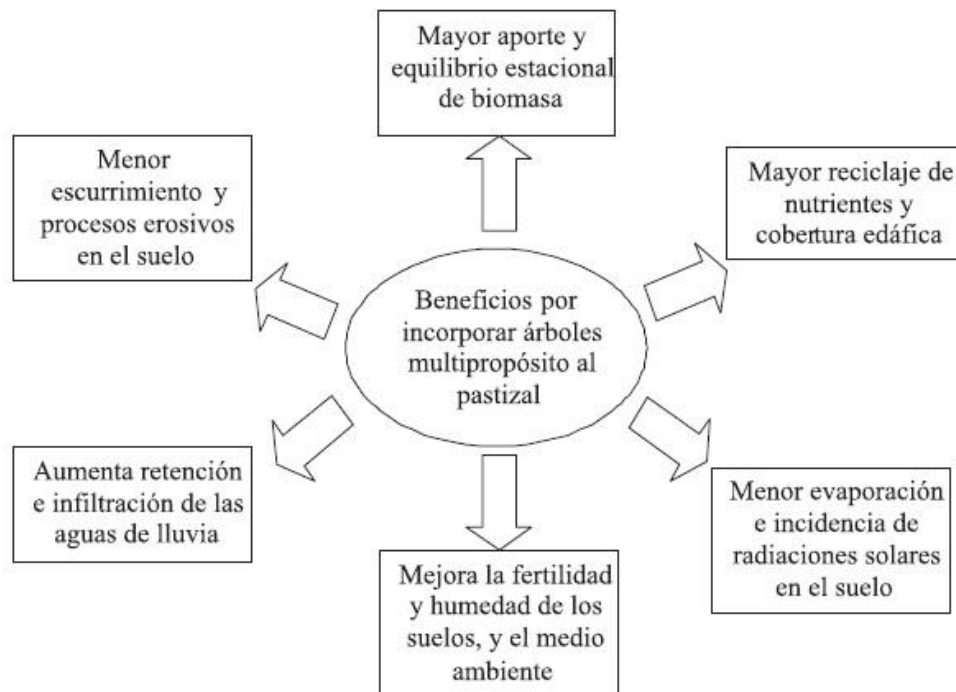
Mayor aporte y equilibrio estacional de biomasa

Menor escurrimiento y procesos erosivos en el suelo

Mayor reciclaje de nutrientes y cobertura edáfica

Beneficios por incorporar árboles multipropósito al pastizal

Aumenta retención e infiltración de las aguas de lluvia

Menor evaporación e incidencia de radiaciones solares en el suelo

Mejora la fertilidad y humedad de los suelos, y el medio ambiente